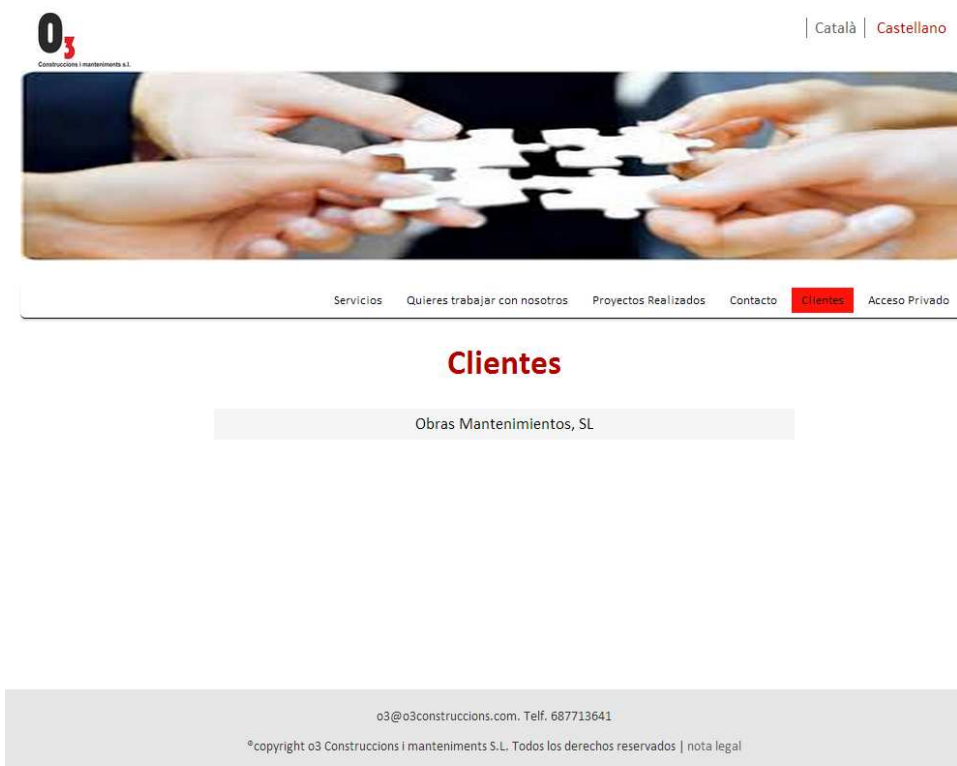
$0_3$
Construccions i manteniments s.l.

Català | Castellano

Servicios Quieres trabajar con nosotros Proyectos Realizados Contacto Clientes Acceso Privado

Clientes

Obras Mantenimientos, SL

o3@o3construccions.com. Telf. 687713641

©copyright o3 Construccions i manteniments S.L. Todos los derechos reservados | nota legal